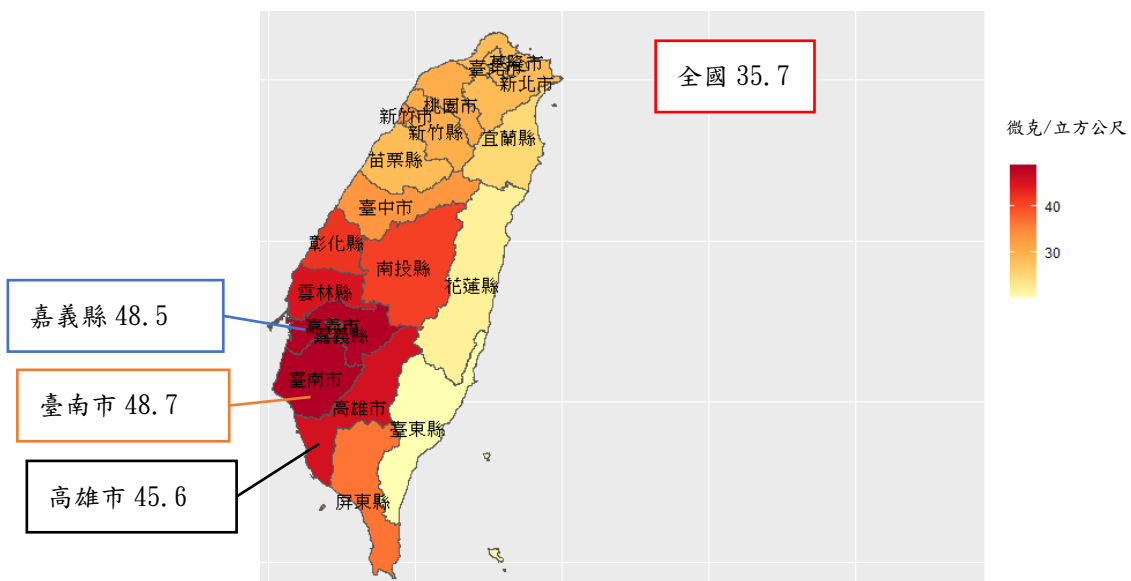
全國 35.7

基隆市
臺北市
新北市
桃園市
新竹市
新竹縣
宜蘭縣
苗栗縣
臺中市
彰化縣
南投縣
花蓮縣
雲林縣
嘉義市
嘉義縣
臺南市
高雄市
臺東縣
屏東縣

嘉義縣 48.5

臺南市 48.7

高雄市 45.6

微克/立方公尺
40
30